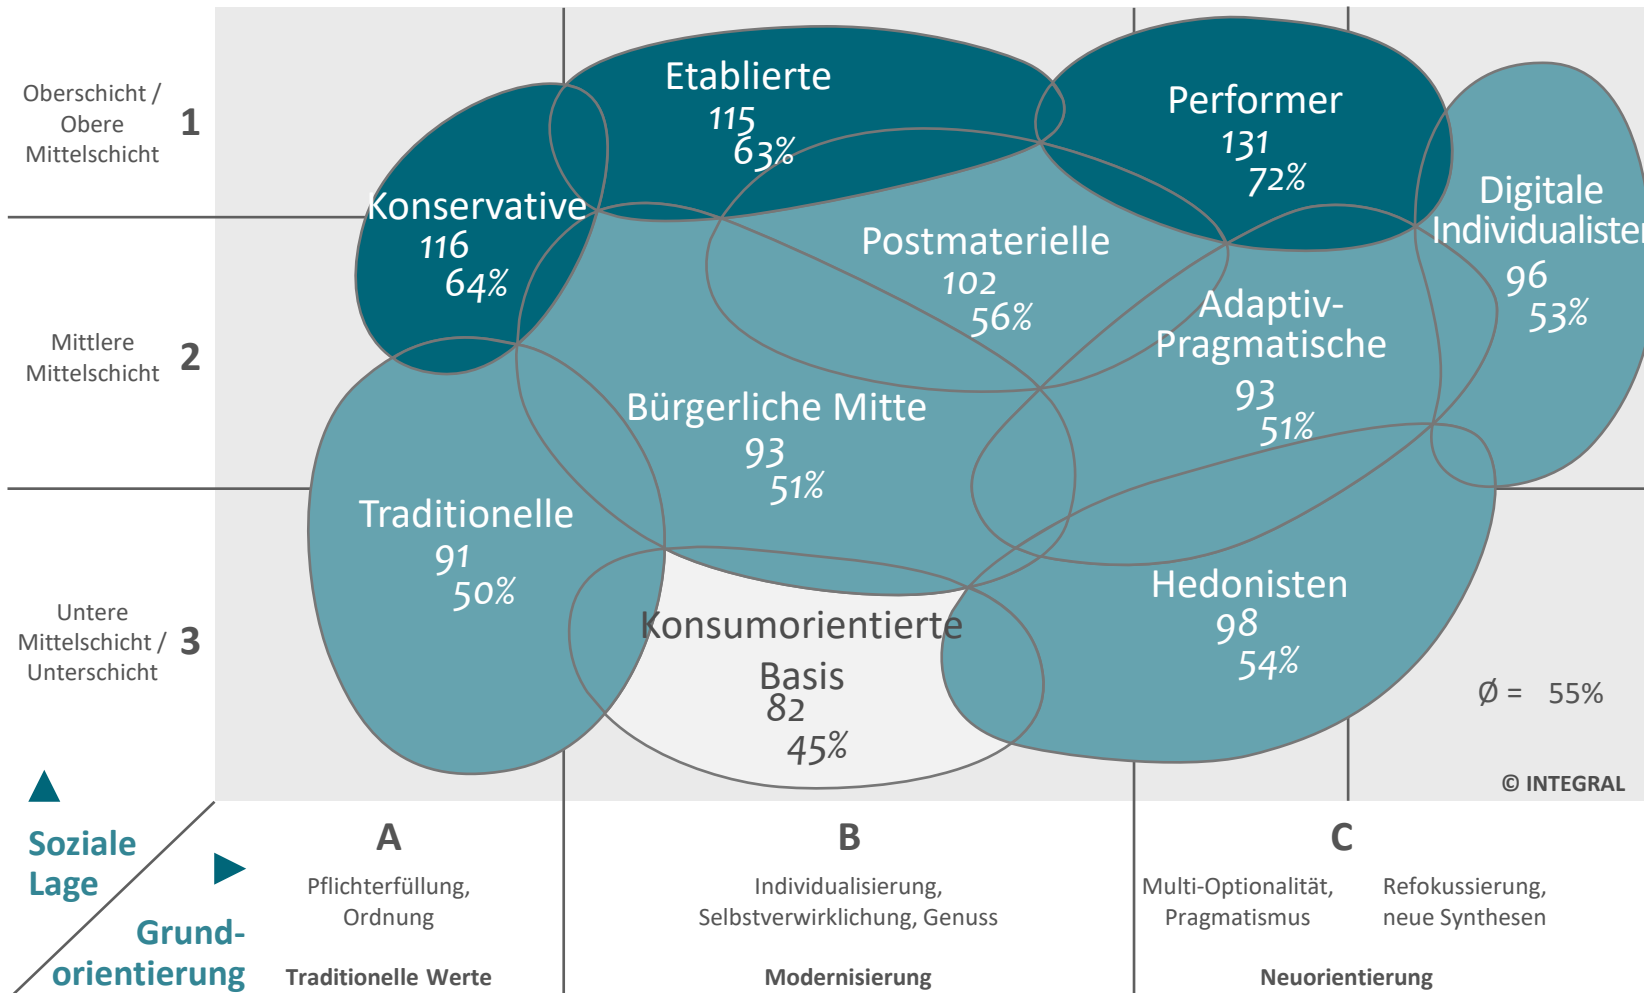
Oberschicht / Obere Mittelschicht 1

Mittlere Mittelschicht 2

Untere Mittelschicht / Unterschicht 3

Etablierte
115
63%

Performer
131
72%

Digitale Individualisten
96
53%

Konservative
116
64%

Postmaterielle
102
56%

Adaptiv-Pragmatische
93
51%

Bürgerliche Mitte
93
51%

Traditionelle
91
50%

Konsumorientierte Basis
82
45%

Hedonisten
98
54%

Ø = 55%

© INTEGRAL

Soziale Lage

Grundorientierung

A
Pflichterfüllung, Ordnung
Traditionelle Werte

B
Individualisierung, Selbstverwirklichung, Genuss
Modernisierung

C
Multi-Optionalität, Pragmatismus
Refokussierung, neue Synthesen
Neuorientierung